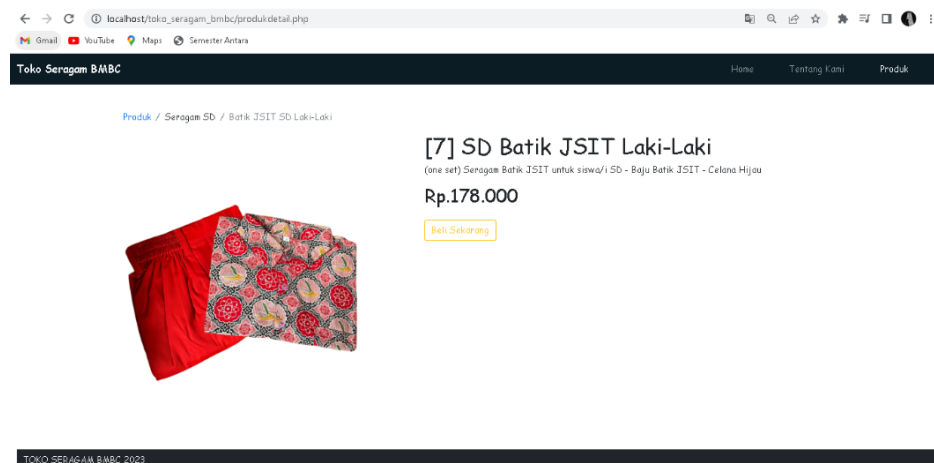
localhost/toko_seragam_bmbc/produkdetail.php

Gmail YouTube Maps Semester Antara

Toko Seragam BMBC

Home Tentang Kami Produk

Produk / Seragam SD / Batik JSIT SD Laki-Laki

[7] SD Batik JSIT Laki-Laki

(one set) Seragam Batik JSIT untuk siswa/i SD - Baju Batik JSIT - Celana Hijau

Rp.178.000

Beli Sekarang

TOKO SERAGAM BMBC 2023